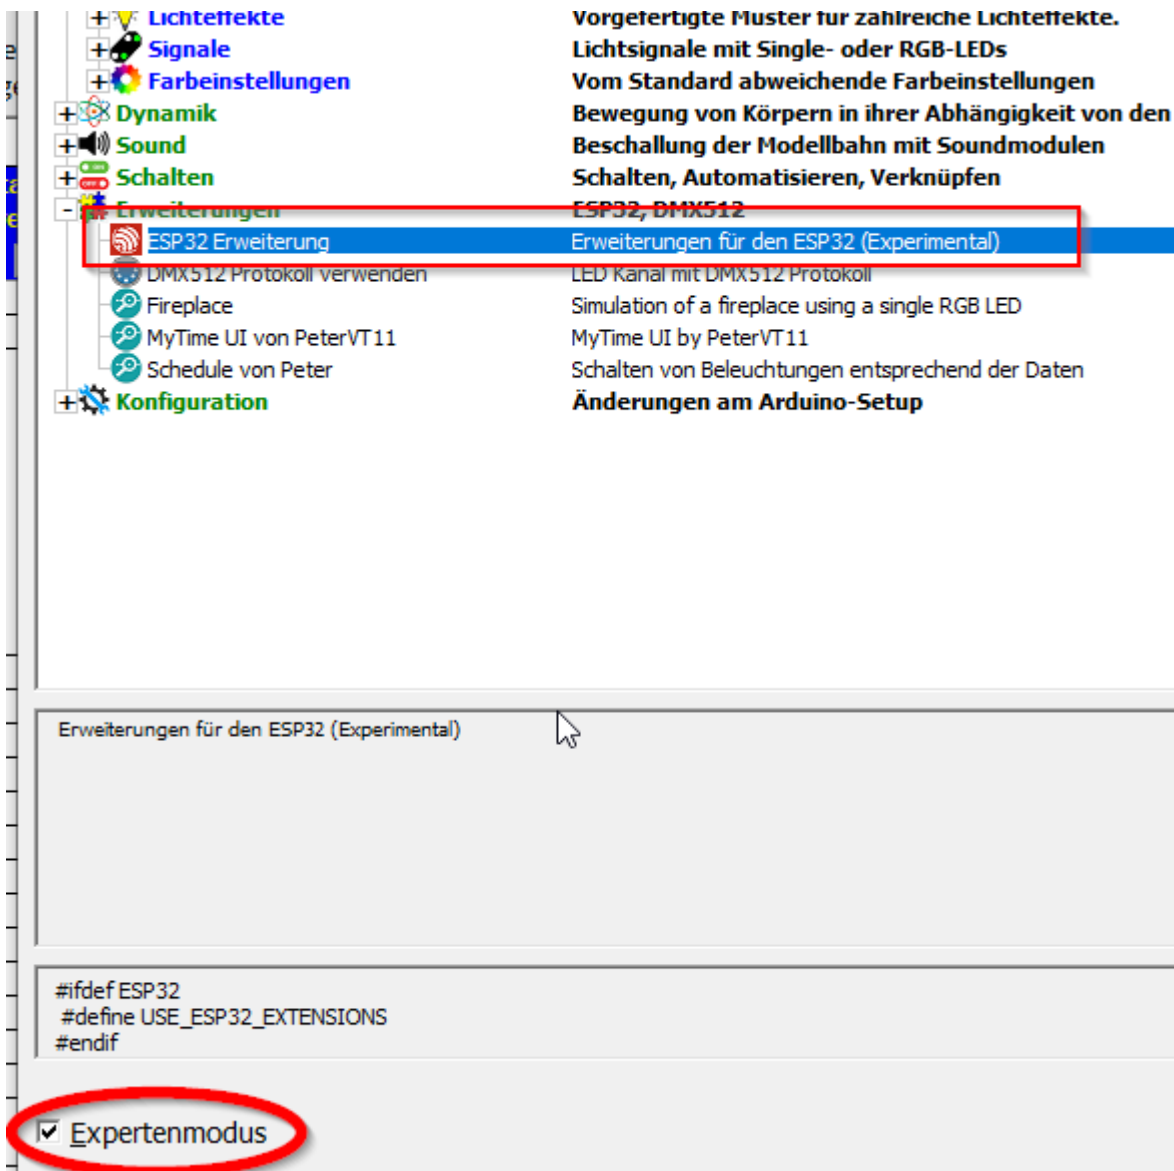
Lichteffekte	Vorgefertigte Muster für zahlreiche Lichteffekte.
Signale	Lichtsignale mit Single- oder RGB-LEDs
Farbeinstellungen	Vom Standard abweichende Farbeinstellungen
Dynamik	Bewegung von Körpern in ihrer Abhängigkeit von den
Sound	Beschallung der Modellbahn mit Soundmodulen
Schalten	Schalten, Automatisieren, Verknüpfen
Erweiterungen	ESP32, DMX512
ESP32 Erweiterung	Erweiterungen für den ESP32 (Experimental)
DMX512 Protokoll verwenden	LED Kanal mit DMX512 Protokoll
Fireplace	Simulation of a fireplace using a single RGB LED
MyTime UI von PeterVT11	MyTime UI by PeterVT11
Schedule von Peter	Schalten von Beleuchtungen entsprechend der Daten
Konfiguration	Änderungen am Arduino-Setup

Erweiterungen für den ESP32 (Experimental)

#ifdef ESP32
#define USE_ESP32_EXTENSIONS
#endif

Expertenmodus